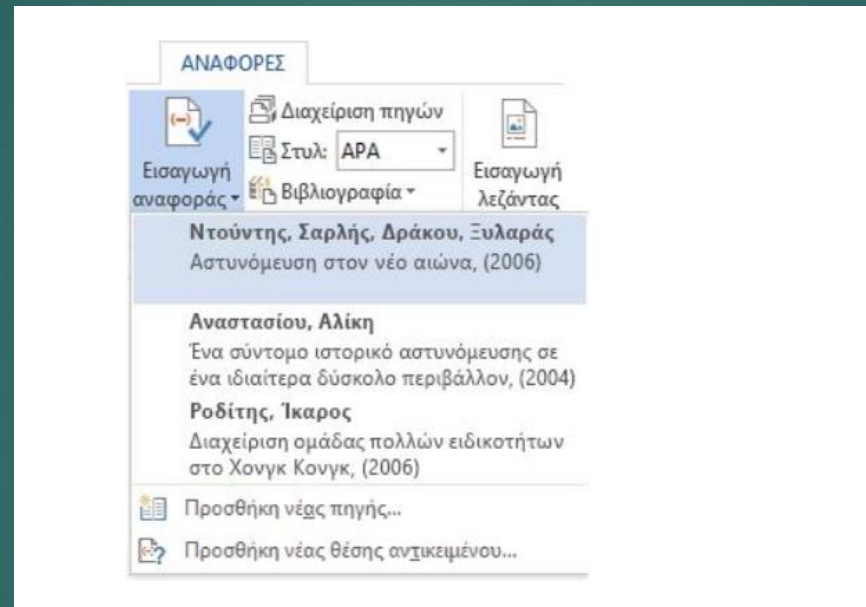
ΑΝΑΦΟΡΕΣ

Εισαγωγή αναφοράς

Διαχείριση πηγών

Στυλ: APA

Βιβλιογραφία

Εισαγωγή λεζάντας

Ντούντης, Σαρλής, Δράκου, Ξυλαράς
Αστυνόμευση στον νέο αιώνα, (2006)

Αναστασίου, Αλίκη
Ένα σύντομο ιστορικό αστυνόμευσης σε ένα ιδιαίτερα δύσκολο περιβάλλον, (2004)

Ροδίτης, Ίκαρος
Διαχείριση ομάδας πολλών ειδικοτήτων στο Χονγκ Κονγκ, (2006)

Προσθήκη νέας πηγής...

Προσθήκη νέας θέσης αντικειμένου...